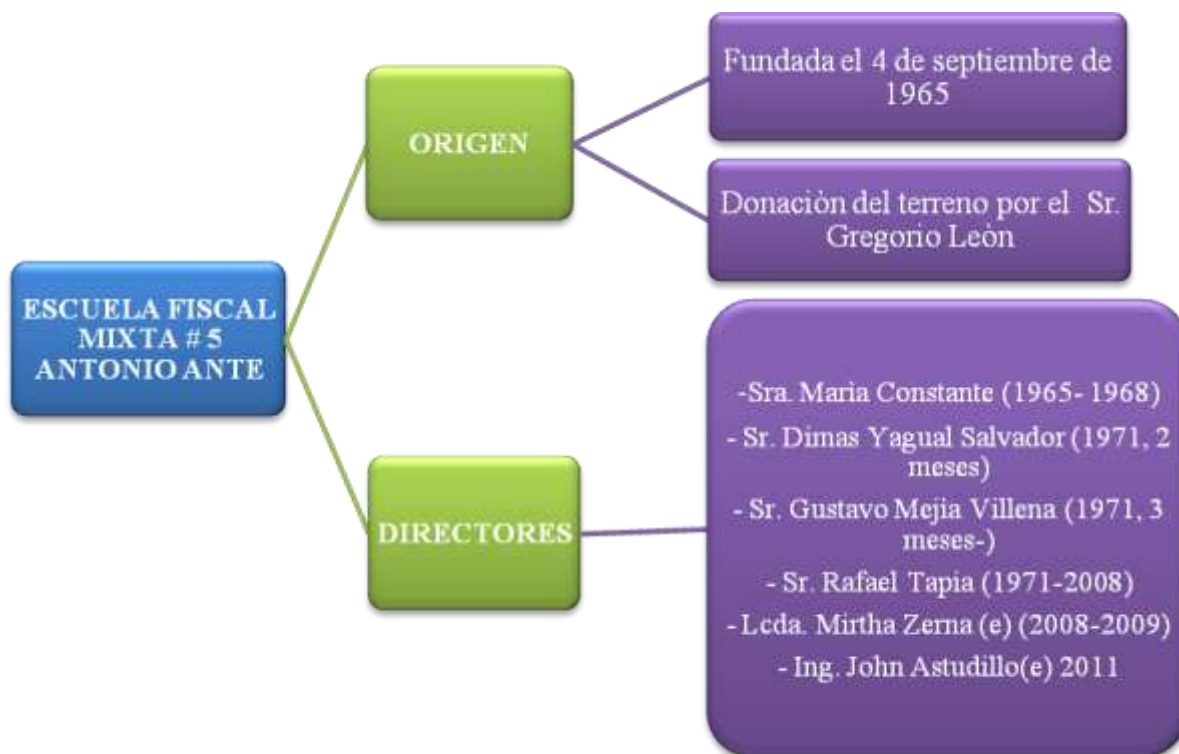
ESCUELA FISCAL MIXTA # 5 ANTONIO ANTE

ORIGEN

Fundada el 4 de septiembre de 1965

Donaciòn del terreno por el Sr. Gregorio León

DIRECTORES

-Sra. Maria Constante (1965- 1968)
- Sr. Dimas Yagual Salvador (1971, 2 meses)
- Sr. Gustavo Mejia Villena (1971, 3 meses-)
- Sr. Rafael Tapia (1971-2008)
- Lcda. Mirtha Zerna (e) (2008-2009)
- Ing. John Astudillo(e) 2011